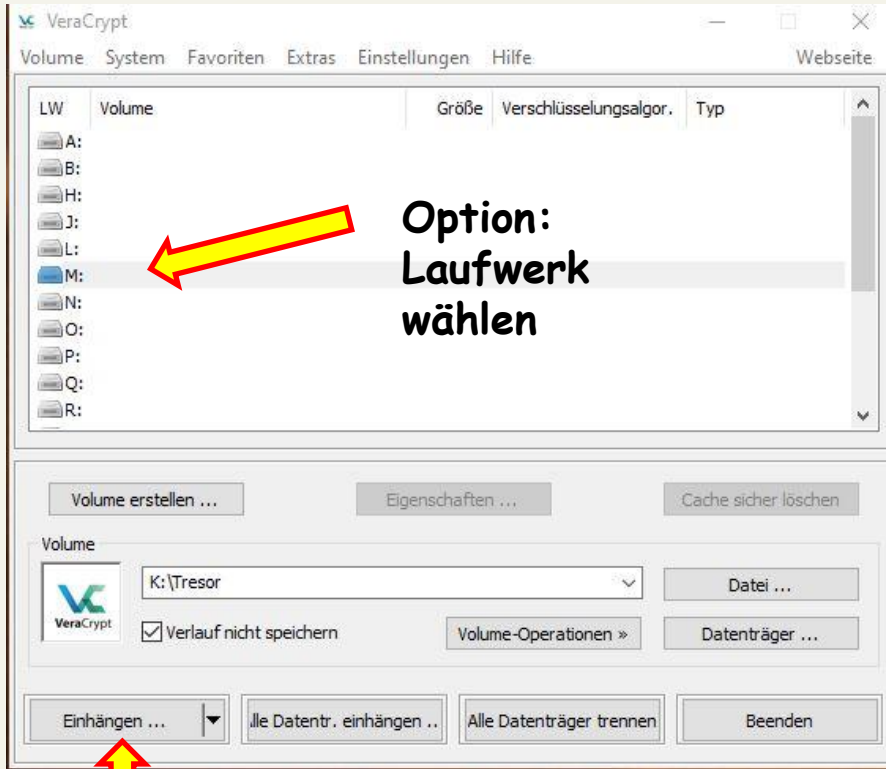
VeraCrypt

Volume System Favoriten Extras Einstellungen Hilfe Webseite

| LW | Volume | Größe | Verschlüsselungsalgor. | Typ |
|---|---|---|---|---|
| A: | | | | |
| B: | | | | |
| H: | | | | |
| J: | | | | |
| L: | | | | |
| M: | | | | |
| N: | | | | |
| O: | | | | |
| P: | | | | |
| Q: | | | | |
| R: | | | | |

Option: Laufwerk wählen

Volume erstellen ... Eigenschaften ... Cache sicher löschen

Volume

VeraCrypt

K:\Tresor

Datei ...

Verlauf nicht speichern

Volume-Operationen »

Datenträger ...

Einhängen ...

lle Datentr. einhängen ..

Alle Datenträger trennen

Beenden